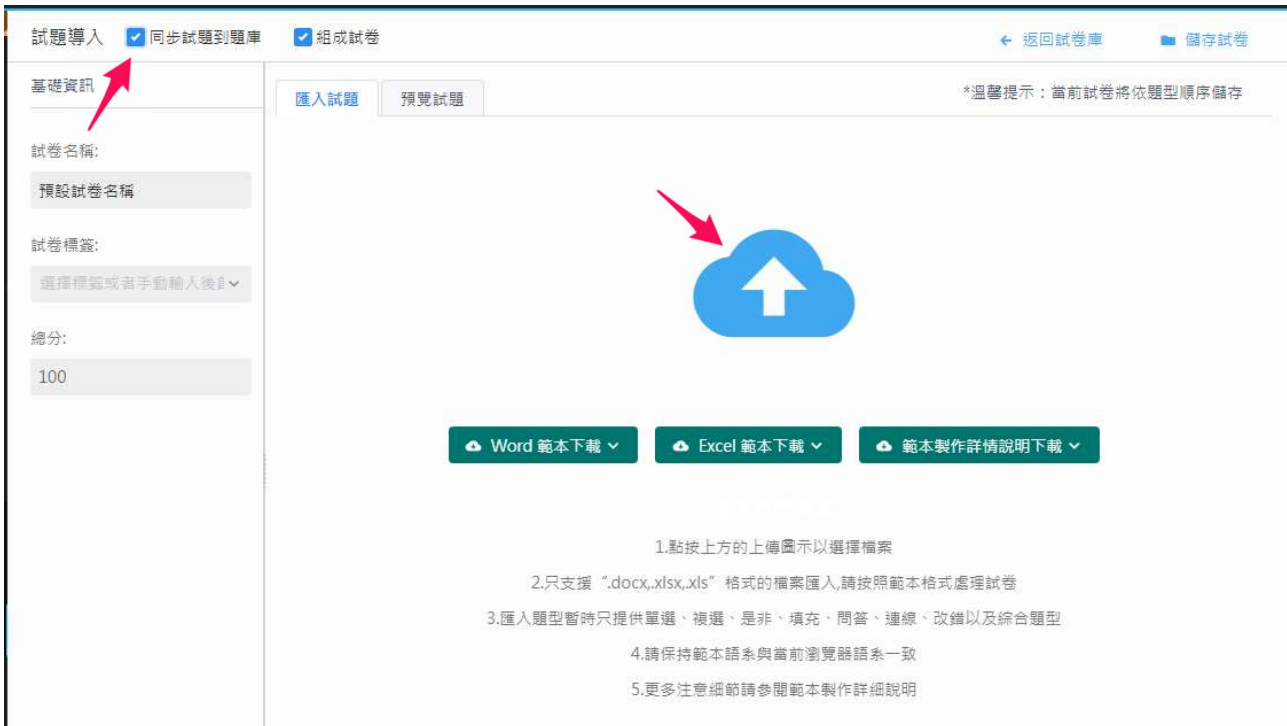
試題導入 同步試題到題庫 組成試卷

← 返回試卷庫 儲存試卷

基礎資訊

試卷名稱:

預設試卷名稱

試卷標簽:

選擇標籤或者手動輸入後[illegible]

總分:

100

匯入試題 預覽試題

*溫馨提示：當前試卷將依題型順序儲存

Word 範本下載

Excel 範本下載

範本製作詳情說明下載

1.點按上方的上傳圖示以選擇檔案

2.只支援“.docx,.xlsx,.xls”格式的檔案匯入,請按照範本格式處理試卷

3.匯入題型暫時只提供單選、複選、是非、填充、問答、連線、改錯以及綜合題型

4.請保持範本語系與當前瀏覽器語系一致

5.更多注意細節請參閱範本製作詳細說明